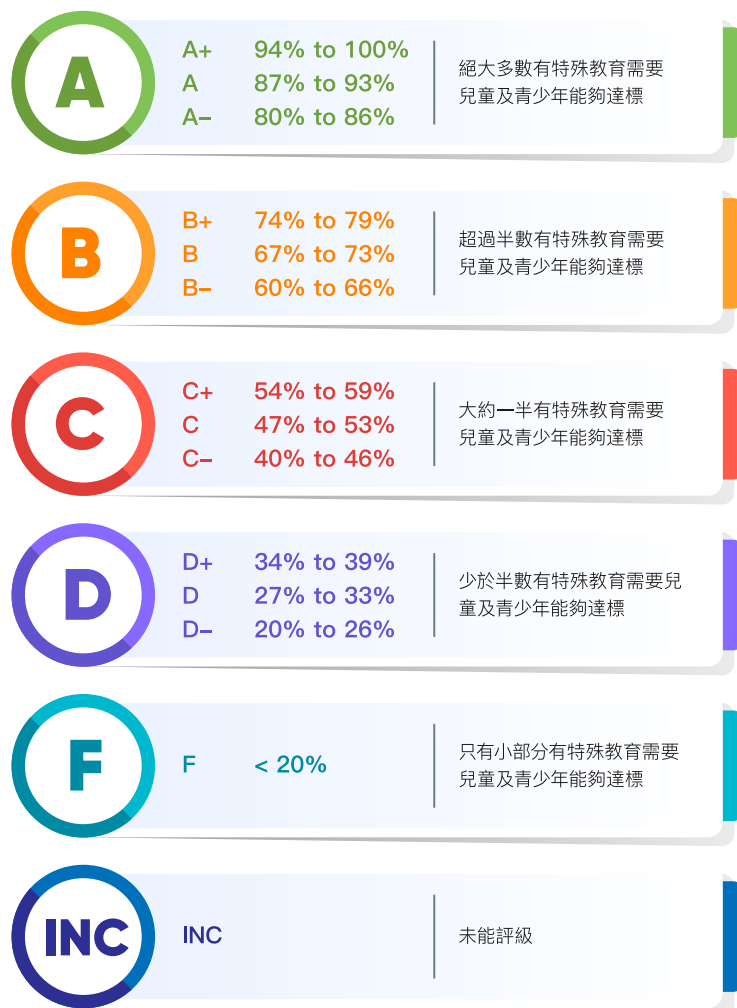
A

A+ 94% to 100%
A 87% to 93%
A– 80% to 86%

絕大多數有特殊教育需要兒童及青少年能夠達標

B

B+ 74% to 79%
B 67% to 73%
B– 60% to 66%

超過半數有特殊教育需要兒童及青少年能夠達標

C

C+ 54% to 59%
C 47% to 53%
C– 40% to 46%

大約一半有特殊教育需要兒童及青少年能夠達標

D

D+ 34% to 39%
D 27% to 33%
D– 20% to 26%

少於半數有特殊教育需要兒童及青少年能夠達標

F

F < 20%

只有小部分有特殊教育需要兒童及青少年能夠達標

INC

INC

未能評級